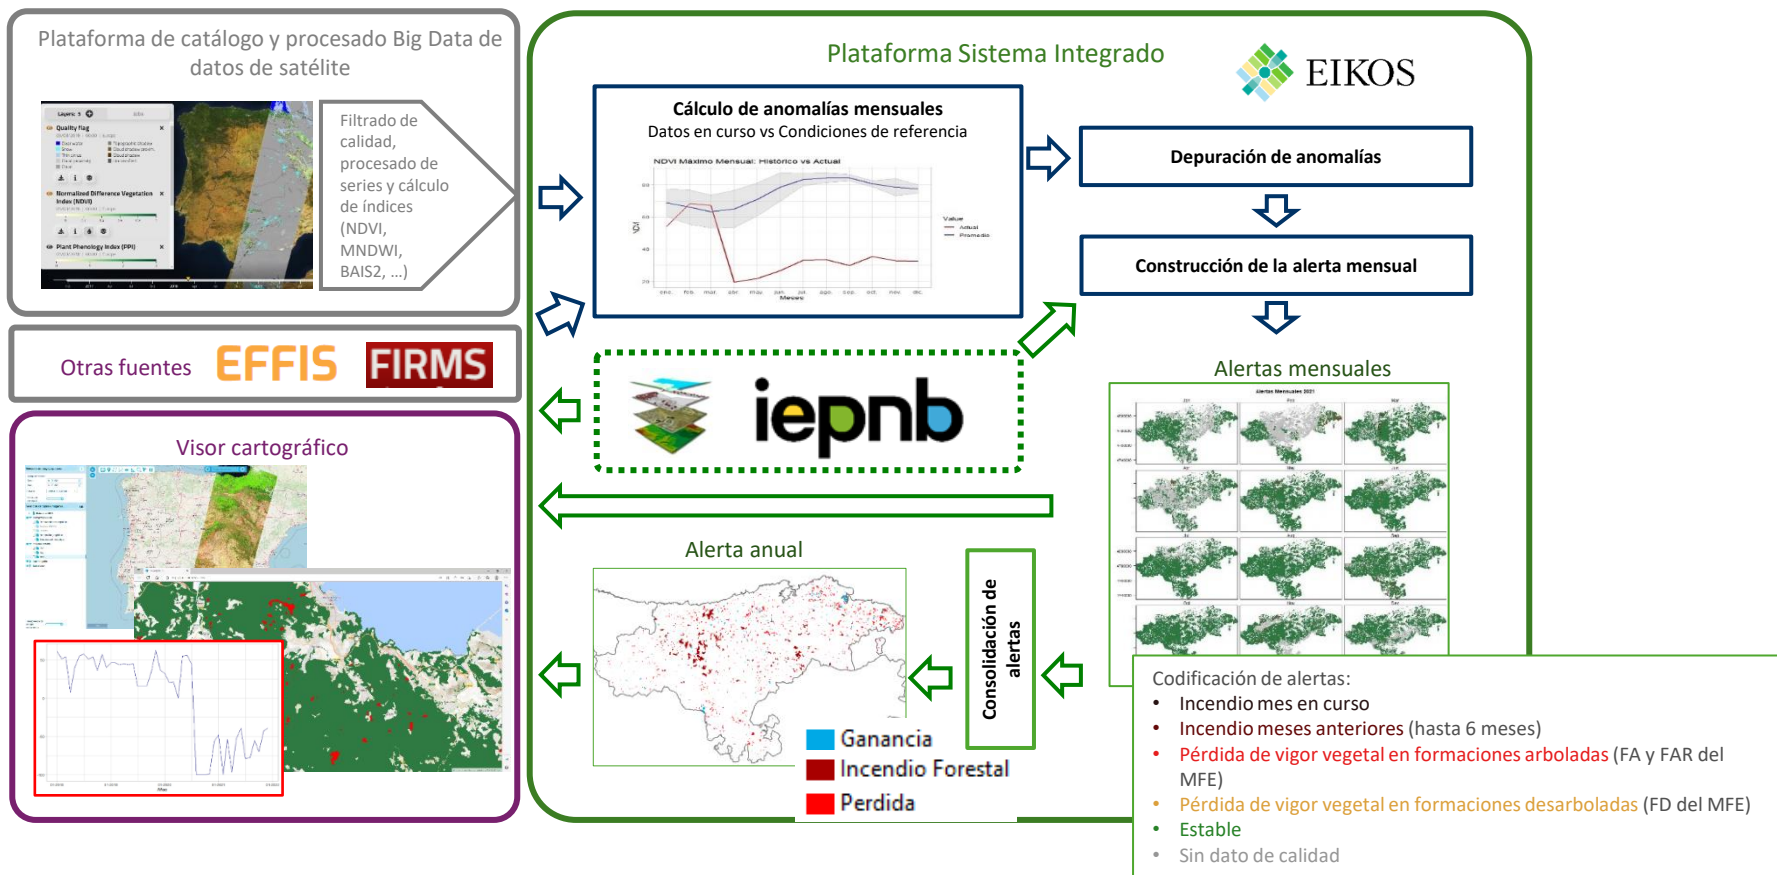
Plataforma de catálogo y procesado Big Data de datos de satélite

Filtrado de calidad, procesado de series y cálculo de índices (NDVI, MNDWI, BAIS2, ...)

Otras fuentes EFFIS FIRMS

Visor cartográfico

Plataforma Sistema Integrado

EIKOS

Cálculo de anomalías mensuales
Datos en curso vs Condiciones de referencia

NDVI Máximo Mensual: Histórico vs Actual

Value
Actual
Promedio

Meses

Depuración de anomalías

Construcción de la alerta mensual

iepnb

Alertas mensuales

Alertas Mensuales 2021

Alerta anual

Consolidación de alertas

Ganancia
Incendio Forestal
Perdida

Codificación de alertas:
• Incendio mes en curso
• Incendio meses anteriores (hasta 6 meses)
• Pérdida de vigor vegetal en formaciones arboladas (FA y FAR del MFE)
• Pérdida de vigor vegetal en formaciones desarboladas (FD del MFE)
• Estable
• Sin dato de calidad